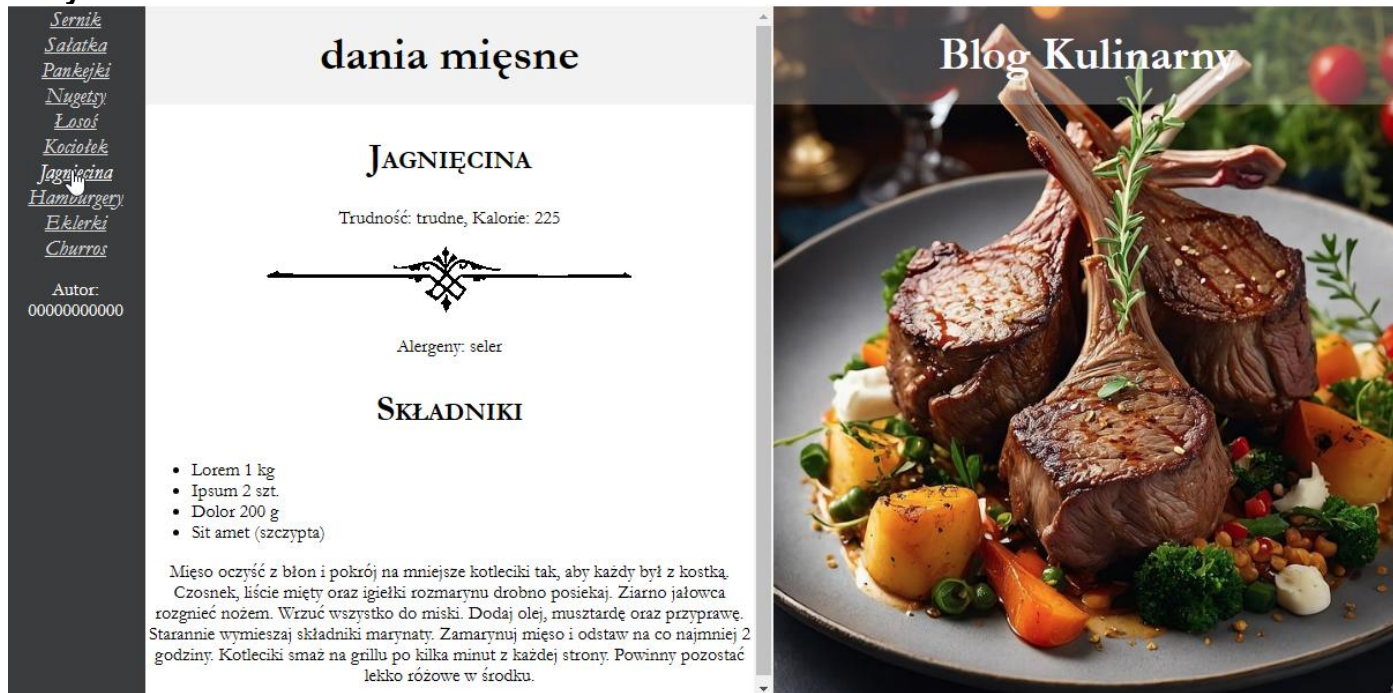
Sernik
Sałatka
Pankejki
Nugetsy
Łosoś
Kociołek
Jagnięcina
Hamburgery
Eklerki
Churros

Autor:
00000000000

dania mięsne

Jagnięcina

Trudność: trudne, Kalorie: 225

Alergeny: seler

Składniki

- Lorem 1 kg
- Ipsum 2 szt.
- Dolor 200 g
- Sit amet (szczypta)

Mięso oczyść z błon i pokrój na mniejsze kotleciki tak, aby każdy był z kostką. Czosnek, liście mięty oraz igiełki rozmarynu drobno posiekaj. Ziarno jałowca rozgnieć nożem. Wrzuć wszystko do miski. Dodaj olej, musztardę oraz przyprawę. Starannie wymieszaj składniki marynaty. Zamarynuj mięso i odstaw na co najmniej 2 godziny. Kotleciki smaż na grillu po kilka minut z każdej strony. Powinny pozostać lekko różowe w środku.

Blog Kulinarny